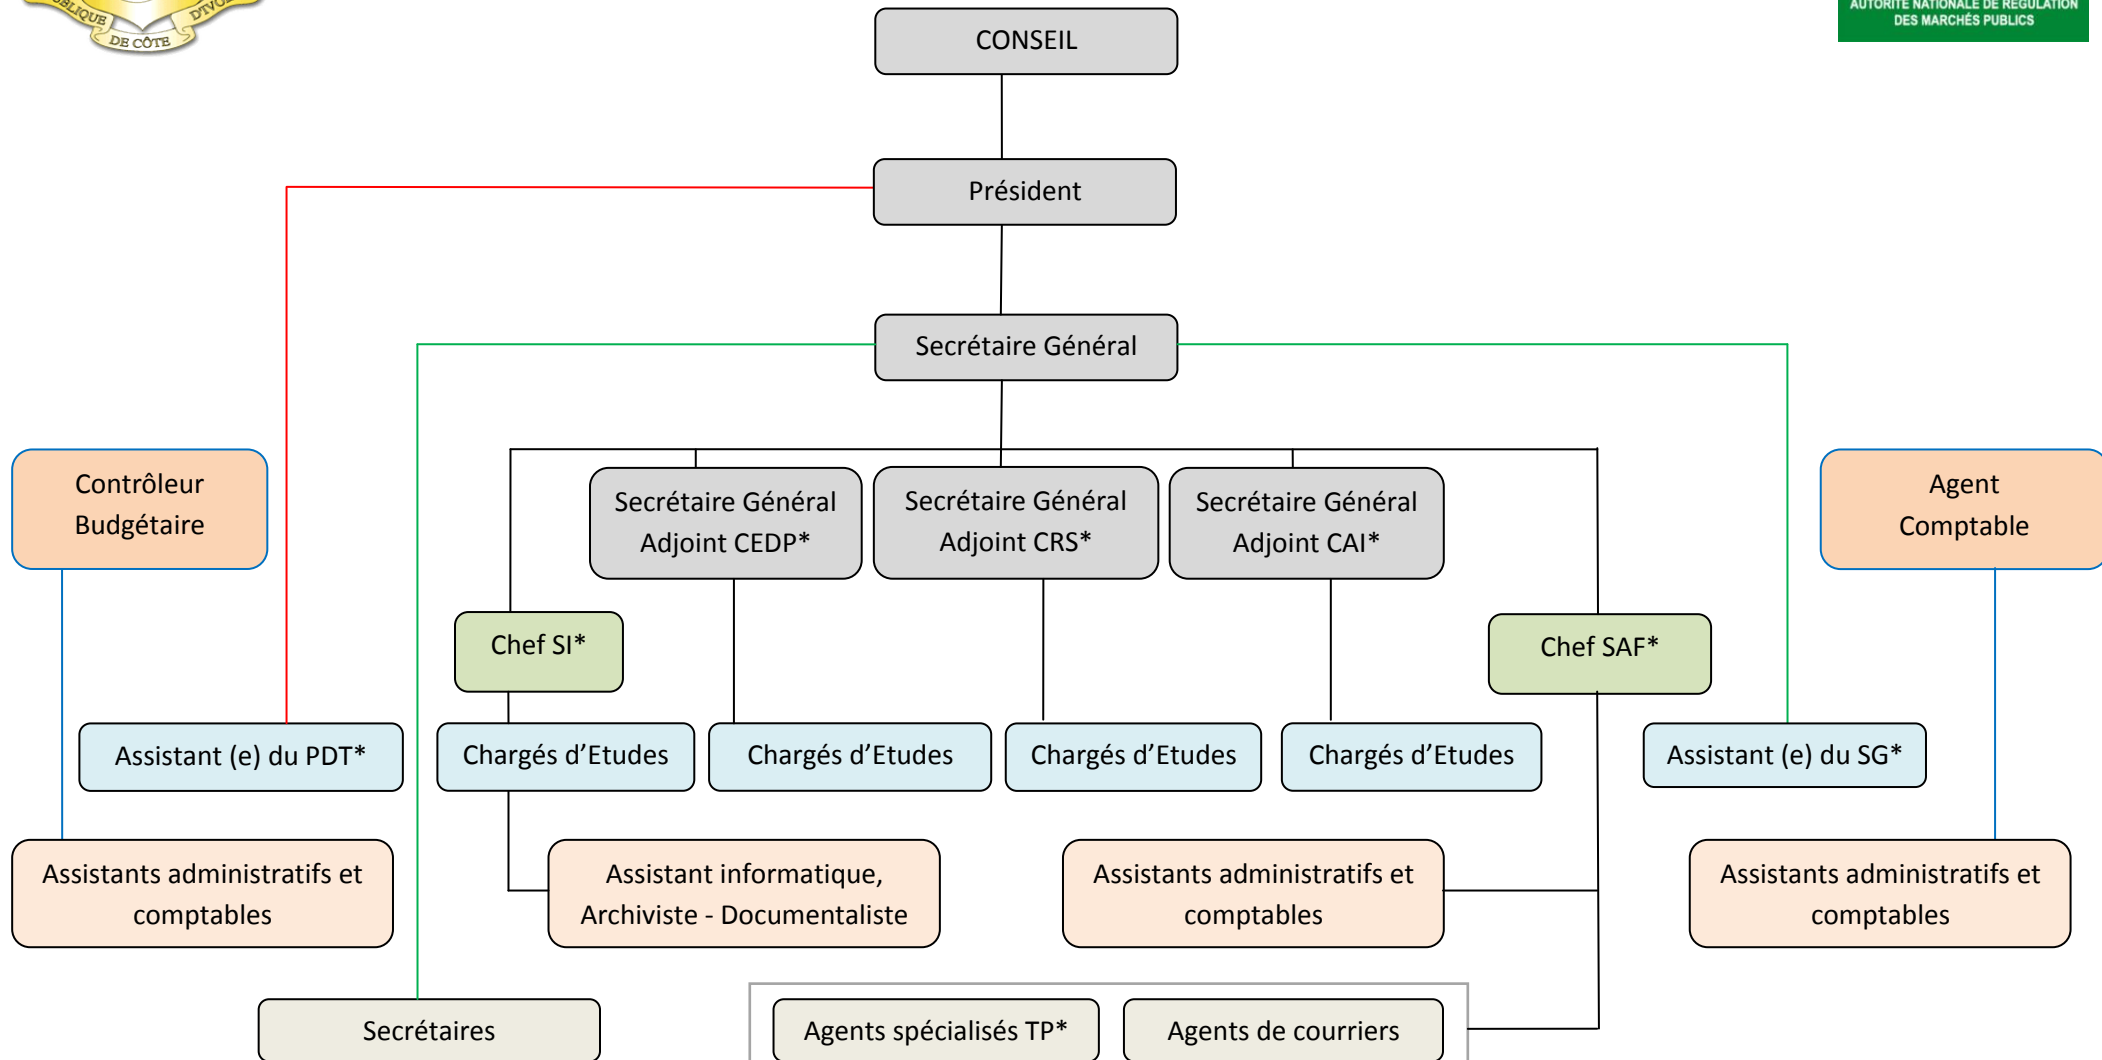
BLIQUE D'IVOI DE CÔTE

AUTORITE NATIONALE DE REGULATION DES MARCHÉS PUBLICS

CONSEIL

Président

Secrétaire Général

Contrôleur Budgétaire

Secrétaire Général Adjoint CEDP*

Secrétaire Général Adjoint CRS*

Secrétaire Général Adjoint CAI*

Agent Comptable

Chef SI*

Chef SAF*

Assistant (e) du PDT*

Chargés d'Etudes

Chargés d'Etudes

Chargés d'Etudes

Chargés d'Etudes

Assistant (e) du SG*

Assistants administratifs et comptables

Assistant informatique, Archiviste - Documentaliste

Assistants administratifs et comptables

Assistants administratifs et comptables

Secrétaires

Agents spécialisés TP*

Agents de courriers